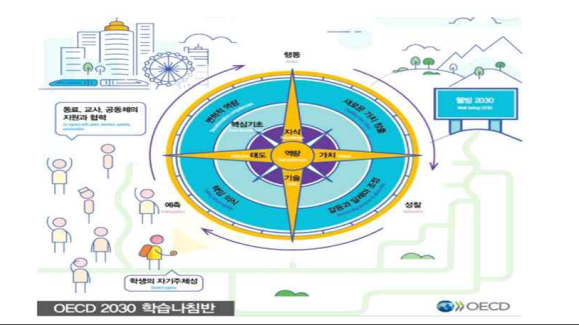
행동

동료, 교사, 공동체의 지원과 협력

웰빙 2030
Well-being 2030

변혁적 역량

새로운 가치 창출

핵심기초

지식

태도

역량

가치

기술

책임 의식

갈등과 딜레마 조정

예측

성찰

학생의 자기주체성

OECD 2030 학습나침반

OECD